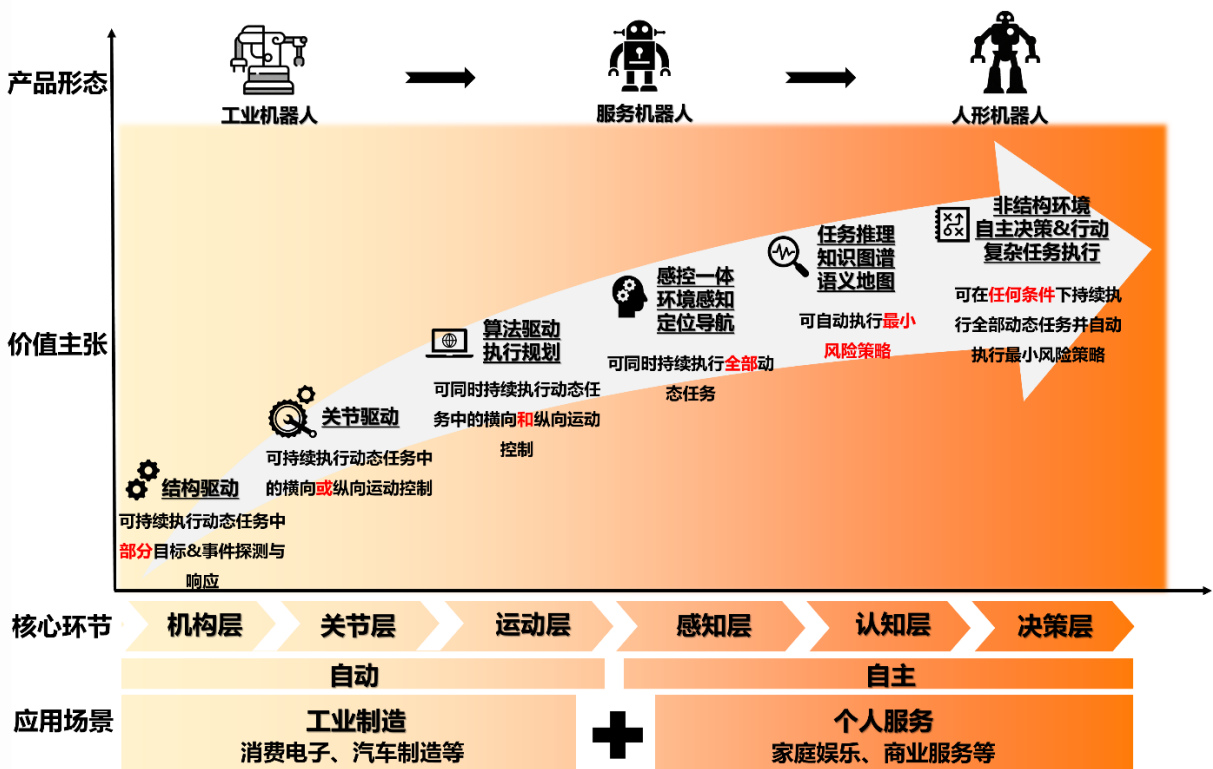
产品形态

工业机器人

服务机器人

人形机器人

价值主张

结构驱动
可持续执行动态任务中部分目标&事件探测与响应

关节驱动
可持续执行动态任务中的横向或纵向运动控制

算法驱动
执行规划
可同时持续执行动态任务中的横向和纵向运动控制

感控一体
环境感知
定位导航
可同时持续执行全部动态任务

任务推理
知识图谱
语义地图
可自动执行最小风险策略

非结构环境
自主决策&行动
复杂任务执行
可在任何条件下持续执行全部动态任务并自动执行最小风险策略

核心环节

机构层

关节层

运动层

感知层

认知层

决策层

自动

自主

应用场景

工业制造
消费电子、汽车制造等

个人服务
家庭娱乐、商业服务等